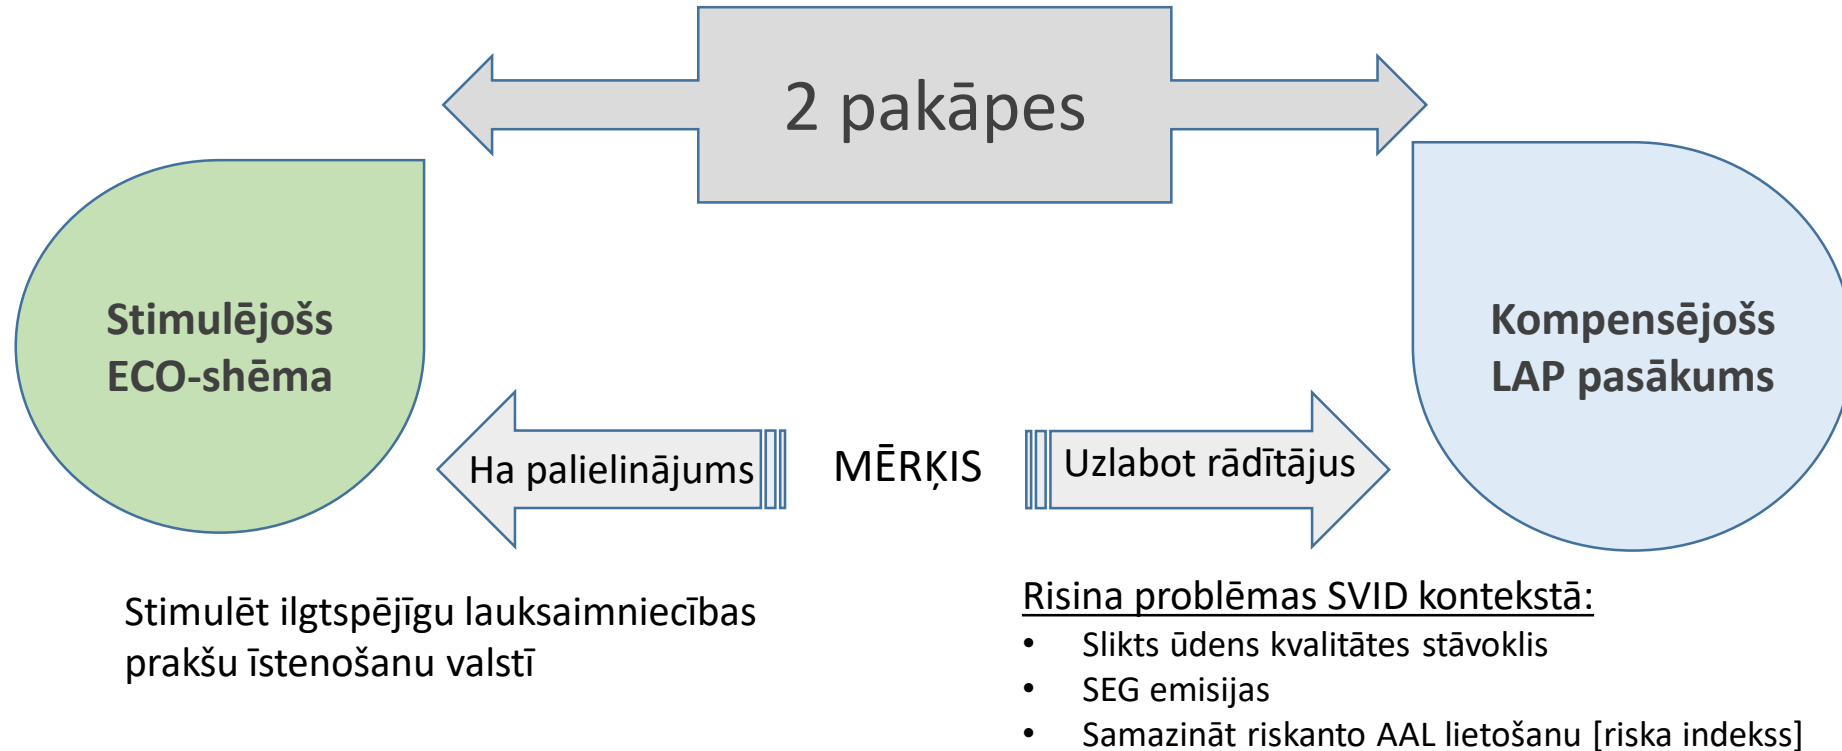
2 pakāpes

Stimulējošs
ECO-shēma

Kompensējošs
LAP pasākums

Ha palielinājums

MĒRĶIS

Uzlabot rādītājus

Stimulēt ilgtspējīgu lauksaimniecības prakšu īstenošanu valstī

Risina problēmas SVID kontekstā:
- Slikts ūdens kvalitātes stāvoklis
- SEG emisijas
- Samazināt riskanto AAL lietošanu [riska indekss]